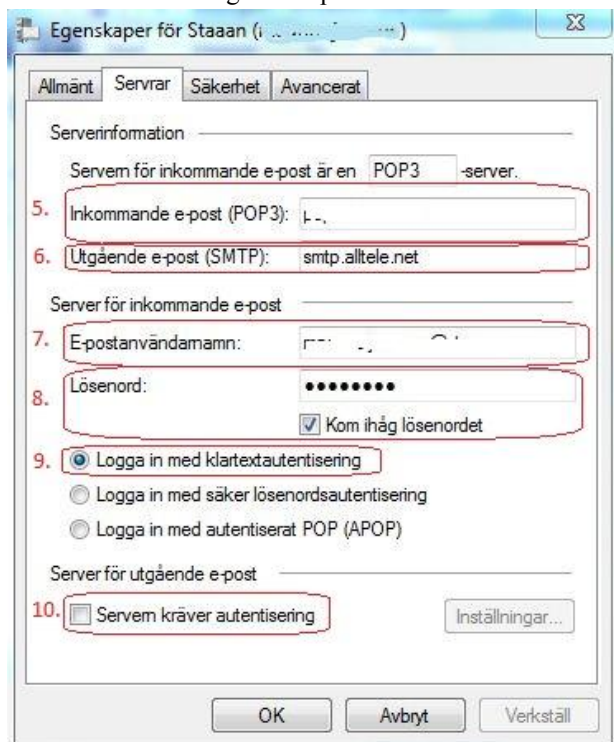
Egenskaper för Staaan ([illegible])

Allmänt | Servrar | Säkerhet | Avancerat

Serverinformation

Servern för inkommande e-post är en POP3 -server.

5. Inkommande e-post (POP3): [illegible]

6. Utgående e-post (SMTP): smtp.alltele.net

Server för inkommande e-post

7. E-postanvändarnamn: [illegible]

8. Lösenord: ••••••••

Kom ihåg lösenordet

9. Logga in med klartextautentisering

Logga in med säker lösenordsautentisering

Logga in med autentiserat POP (APOP)

Server för utgående e-post

10. Servern kräver autentisering

Inställningar...

OK | Avbryt | Verkställ